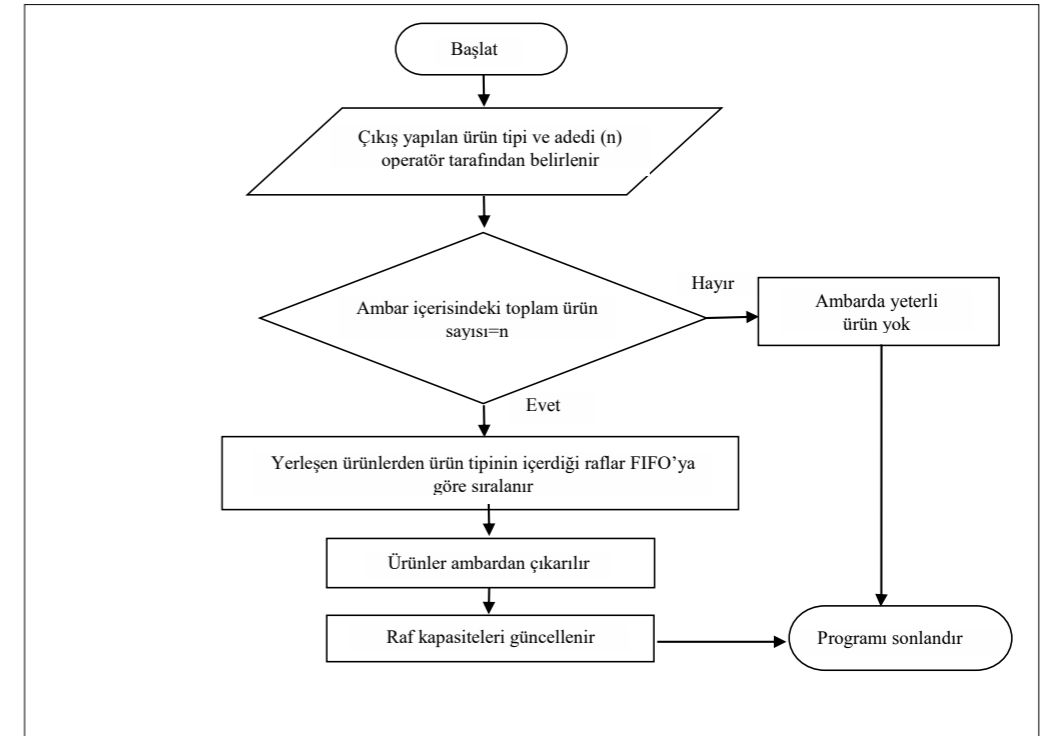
Başlat

Çıkış yapılan ürün tipi ve adedi (n) operatör tarafından belirlenir

Ambar içerisindeki toplam ürün sayısı=n

Hayır

Ambarda yeterli ürün yok

Evet

Yerleşen ürünlerden ürün tipinin içerdiği raflar FIFO'ya göre sıralanır

Ürünler ambardan çıkarılır

Raf kapasiteleri güncellenir

Programı sonlandır